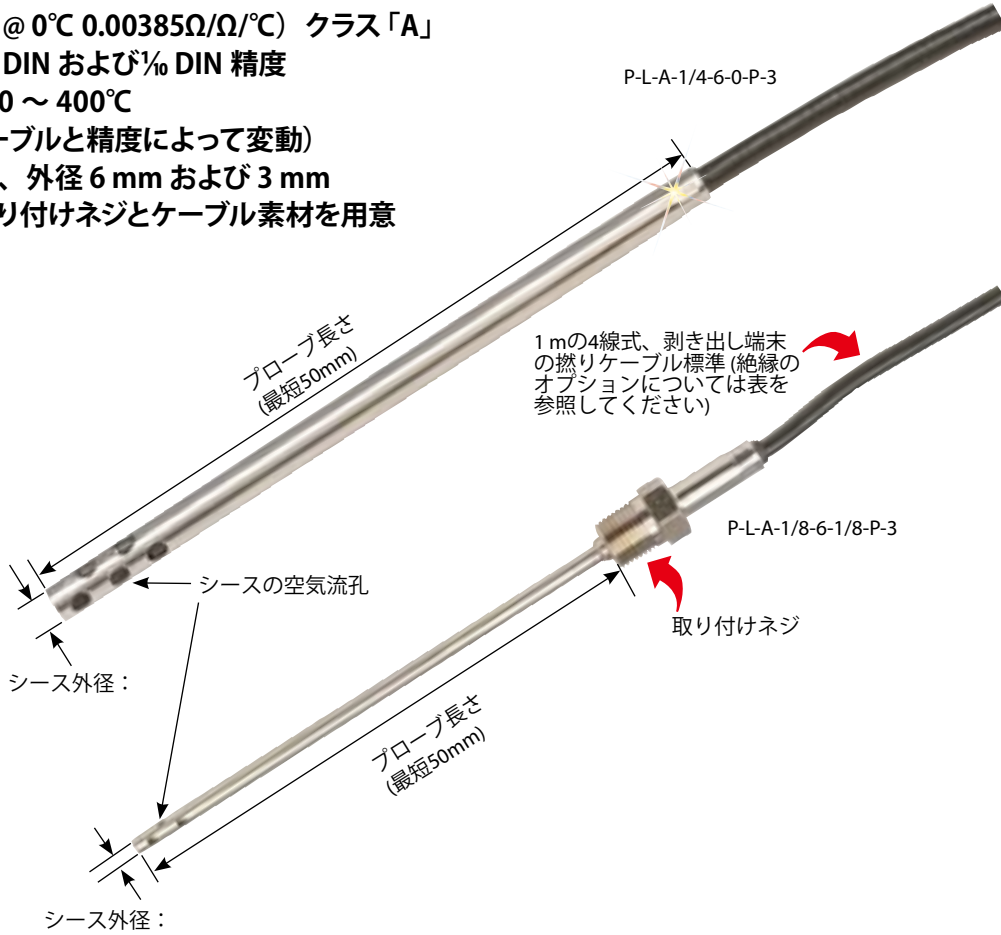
@ 0℃ 0.00385Ω/Ω/℃）クラス「A」
DIN および⅒ DIN 精度
0 ～ 400℃
ーブルと精度によって変動）
、外径 6 mm および 3 mm
り付けネジとケーブル素材を用意

P-L-A-1/4-6-0-P-3

プローブ長さ
(最短50mm)

1 mの4線式、剥き出し端末の撚りケーブル標準 (絶縁のオプションについては表を参照してください)

P-L-A-1/8-6-1/8-P-3

シースの空気流孔

取り付けネジ

シース外径：

プローブ長さ
(最短50mm)

シース外径：